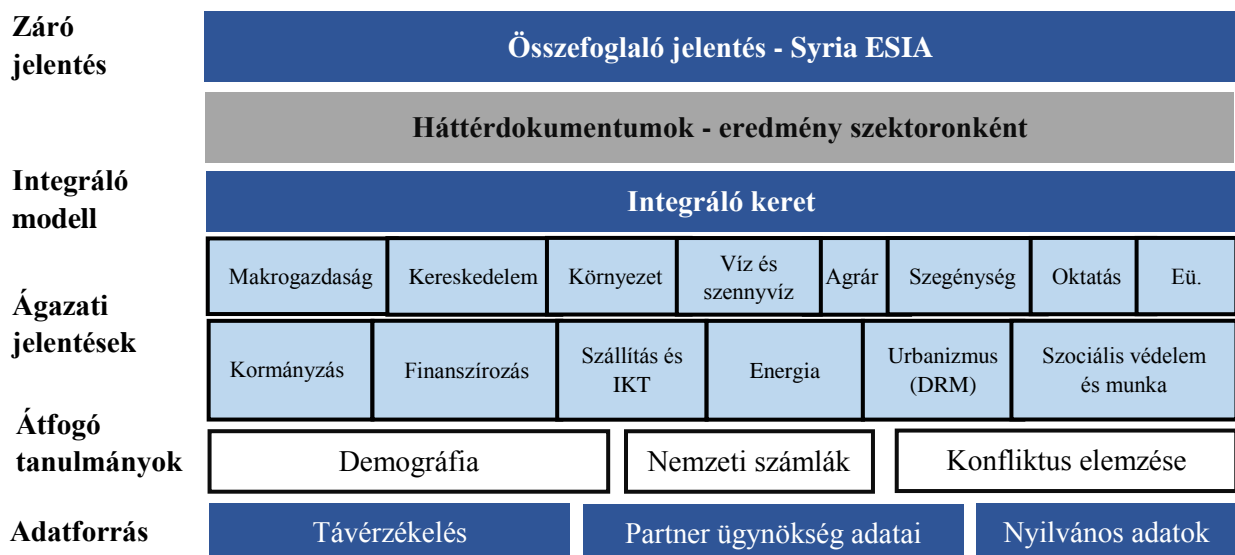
Záró jelentés

Összefoglaló jelentés - Syria ESIA

Háttérdokumentumok - eredmény szektoronként

Integráló modell

Integráló keret

| Makrogazdaság | Kereskedelem | Környezet | Víz és szennyvíz | Agrár | Szegénység | Oktatás | Eü. |
|---|---|---|---|---|---|---|---|

Ágazati jelentések

| Kormányzás | Finanszírozás | Szállítás és IKT | Energia | Urbanizmus (DRM) | Szociális védelem és munka |
|---|---|---|---|---|---|

Átfogó tanulmányok

Demográfia

Nemzeti számlák

Konfliktus elemzése

Adatforrás

Távérzékelés

Partner ügynökség adatai

Nyilvános adatok